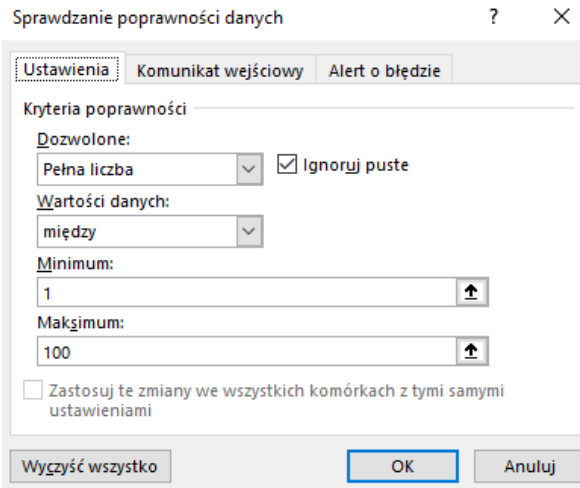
Sprawdzanie poprawności danych ? ×

Ustawienia | Komunikat wejściowy | Alert o błędzie

Kryteria poprawności

Dozwolone:

Pełna liczba

Ignoruj puste

Wartości danych:

między

Minimum:

1

Maksimum:

100

Zastosuj te zmiany we wszystkich komórkach z tymi samymi ustawieniami

Wyczyść wszystko

OK

Anuluj